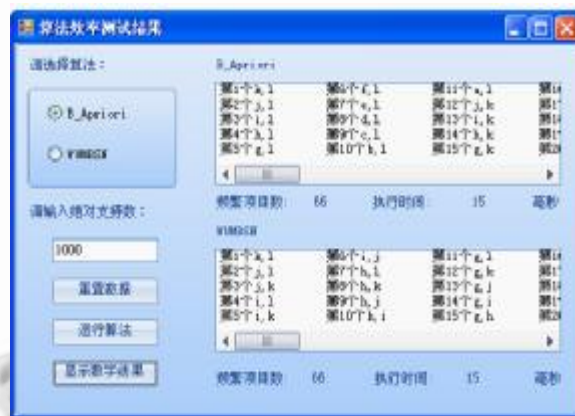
算法效率测试结果

请选择算法：

B_Apriori

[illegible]

请输入绝对支持数：

1000

重置数据

运行算法

显示数字结果

B_Apriori

| 第1个a,1 | 第6个f,1 | 第11个a,1 | 第1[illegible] |
|---|---|---|---|
| 第2个j,1 | 第7个e,1 | 第12个j,k | 第1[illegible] |
| 第3个i,1 | 第8个d,1 | 第13个i,k | 第1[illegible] |
| 第4个h,1 | 第9个c,1 | 第14个h,k | 第1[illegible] |
| 第5个g,1 | 第10个b,1 | 第15个g,k | 第2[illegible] |

频繁项目数： 66 执行时间 15 毫秒

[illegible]

| 第1个a,1 | 第6个i,j | 第11个a,1 | 第1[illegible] |
|---|---|---|---|
| 第2个j,1 | 第7个h,1 | 第12个g,k | 第1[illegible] |
| 第3个j,k | 第8个h,k | 第13个g,j | 第1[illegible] |
| 第4个i,1 | 第9个h,j | 第14个g,i | 第1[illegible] |
| 第5个i,k | 第10个h,i | 第15个g,h | 第2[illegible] |

频繁项目数 66 执行时间 15 毫秒